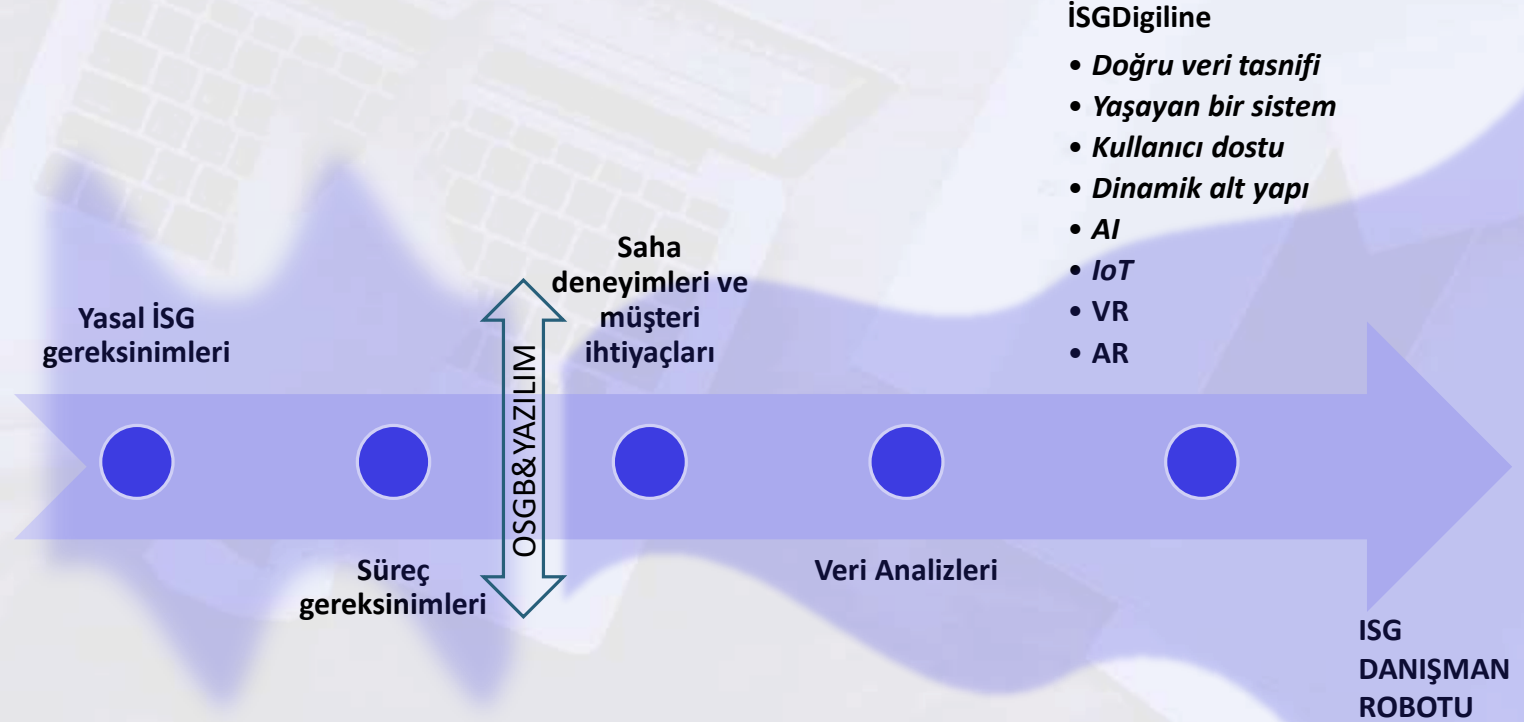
İSGDigiline

• Doğru veri tasnifi
• Yaşayan bir sistem
• Kullanıcı dostu
• Dinamik alt yapı
• AI
• IoT
• VR
• AR

Yasal İSG gereksinimleri

Süreç gereksinimleri

OSGB&YAZILIM

Saha deneyimleri ve müşteri ihtiyaçları

Veri Analizleri

ISG DANIŞMAN ROBOTU